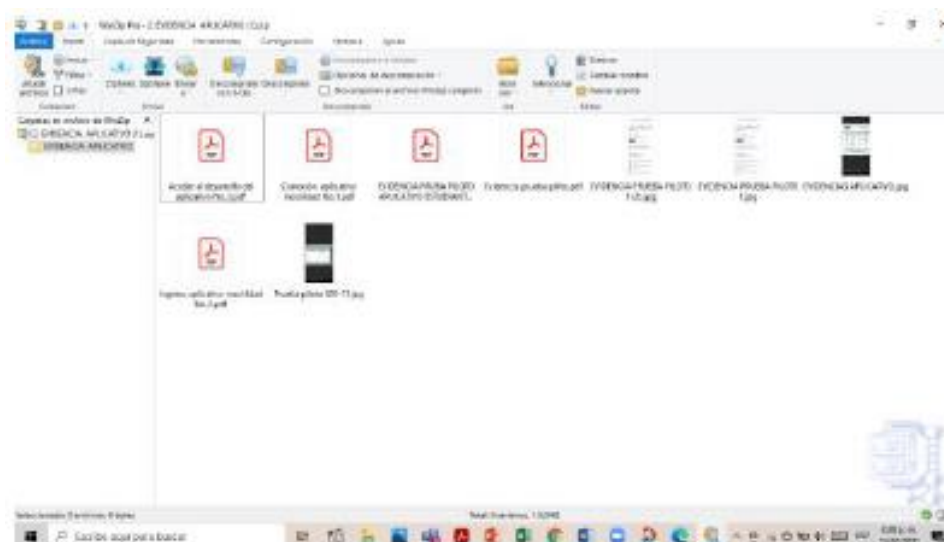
WinZip Pro - 2 EVIDENCIA APLICATIVO (1).zip

Archivo Inicio Copia de Seguridad Herramientas Configuración Ventana Ayuda

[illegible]

Carpetas en archivo de WinZip
2 EVIDENCIA APLICATIVO (1).zip
EVIDENCIA APLICATIVO

Acceder al desarrollo del aplicativo No.1.pdf
Conexión aplicativo novedad No.1.pdf
EVIDENCIA PRUEBA PILOTO APLICATIVO ESTUDIANTE...
Evidencia prueba piloto.pdf
EVIDENCIA PRUEBA PILOTO 1 (1).jpg
EVIDENCIA PRUEBA PILOTO 1.jpg
EVIDENCIA APLICATIVO.jpg
Ingreso aplicativo novedad No.2.pdf
Prueba piloto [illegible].jpg

Seleccionado 0 archivos, 0 bytes
Total 9 archivos, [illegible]

Escribe aquí para buscar